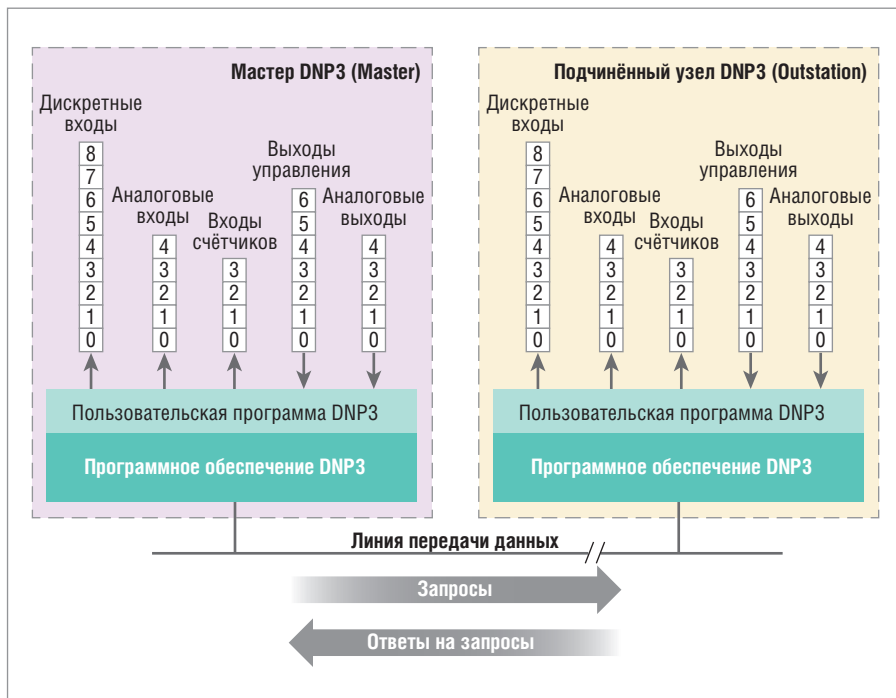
Мастер DNP3 (Master)

Дискретные входы
8
7
6
5
4
3
2
1
0

Аналоговые входы
4
3
2
1
0

Входы счётчиков
3
2
1
0

Выходы управления
6
5
4
3
2
1
0

Аналоговые выходы
4
3
2
1
0

Пользовательская программа DNP3

Программное обеспечение DNP3

Подчинённый узел DNP3 (Outstation)

Дискретные входы
8
7
6
5
4
3
2
1
0

Аналоговые входы
4
3
2
1
0

Входы счётчиков
3
2
1
0

Выходы управления
6
5
4
3
2
1
0

Аналоговые выходы
4
3
2
1
0

Пользовательская программа DNP3

Программное обеспечение DNP3

Линия передачи данных

Запросы

Ответы на запросы